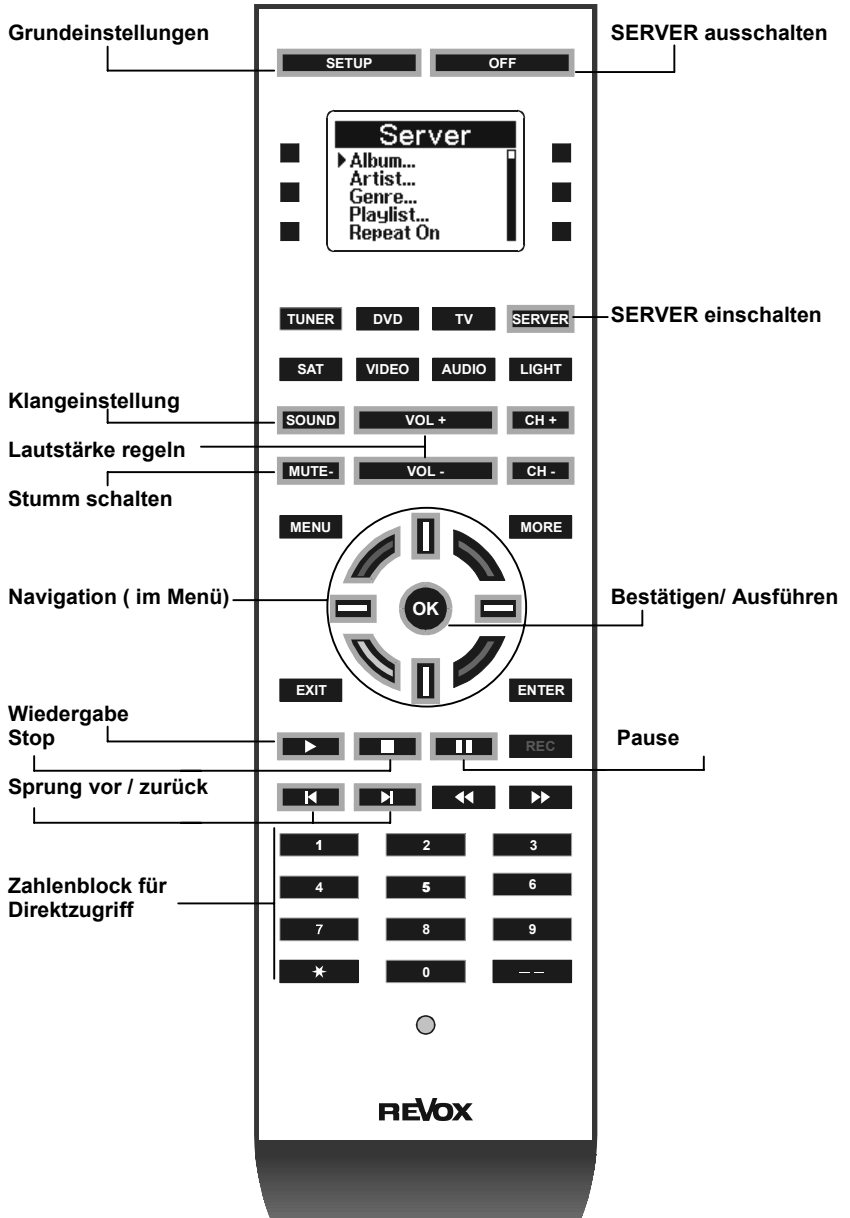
Grundeinstellungen

SETUP

OFF

SERVER ausschalten

Server
Album...
Artist...
Genre...
Playlist...
Repeat On

TUNER DVD TV SERVER

SERVER einschalten

SAT VIDEO AUDIO LIGHT

Klangeinstellung

SOUND VOL + CH +

Lautstärke regeln

MUTE- VOL - CH -

Stumm schalten

MENU MORE

Navigation ( im Menü)

OK

Bestätigen/ Ausführen

EXIT ENTER

Wiedergabe
Stop

REC

Pause

Sprung vor / zurück

Zahlenblock für Direktzugriff

1 2 3
4 5 6
7 8 9
* 0 – –

REVOX